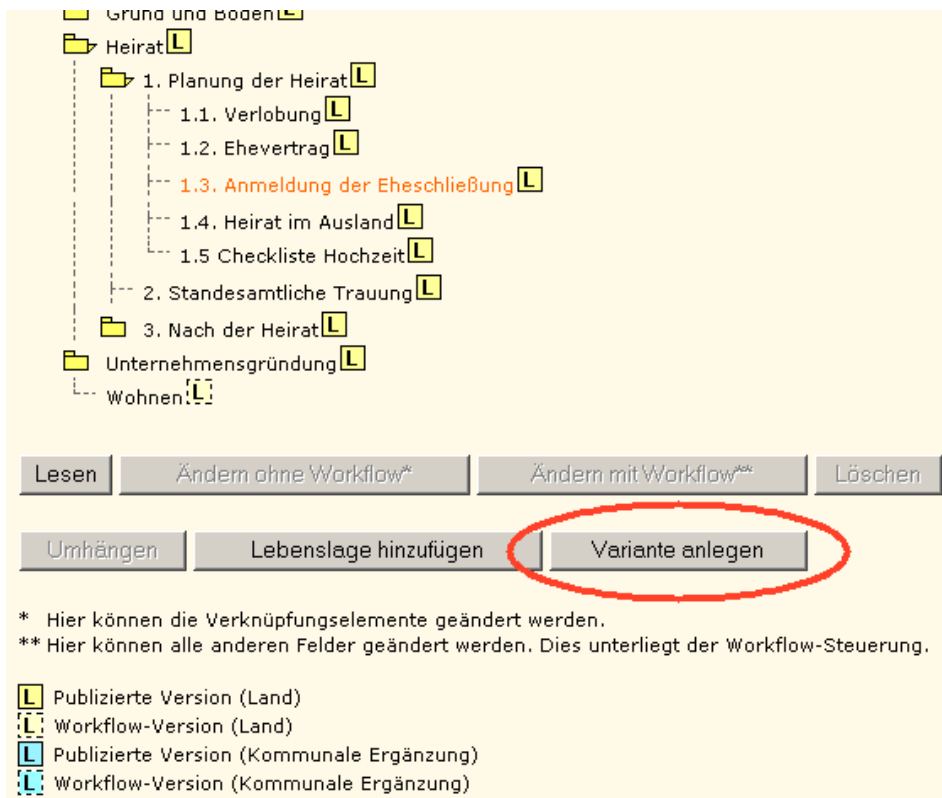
Grund und Boden L
Heirat L
1. Planung der Heirat L
1.1. Verlobung L
1.2. Ehevertrag L
1.3. Anmeldung der Eheschließung L
1.4. Heirat im Ausland L
1.5 Checkliste Hochzeit L
2. Standesamtliche Trauung L
3. Nach der Heirat L
Unternehmensgründung L
Wohnen L

Lesen
Ändern ohne Workflow*
Ändern mit Workflow**
Löschen
Umhängen
Lebenslage hinzufügen
Variante anlegen

* Hier können die Verknüpfungselemente geändert werden.
** Hier können alle anderen Felder geändert werden. Dies unterliegt der Workflow-Steuerung.

L Publizierte Version (Land)
L Workflow-Version (Land)
L Publizierte Version (Kommunale Ergänzung)
L Workflow-Version (Kommunale Ergänzung)